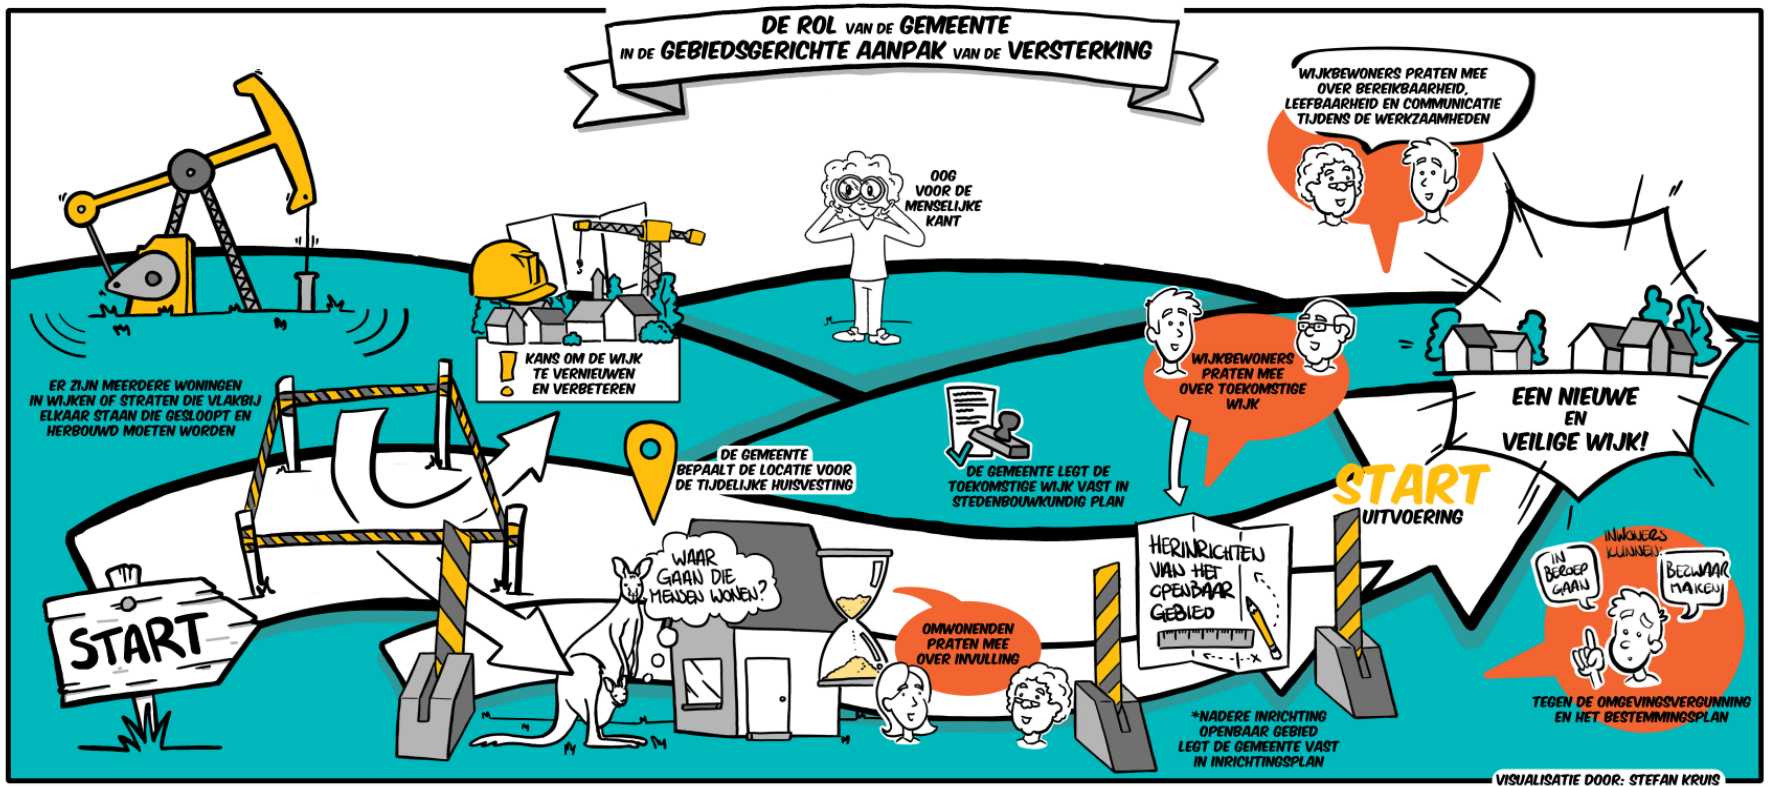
DE ROL VAN DE GEMEENTE
IN DE GEBIEDSGERICHTE AANPAK VAN DE VERSTERKING

WIJKBEWONERS PRATEN MEE OVER BEREIKBAARHEID, LEEFBAARHEID EN COMMUNICATIE TIJDENS DE WERKZAAMHEDEN

OOG VOOR DE MENSELIJKE KANT

KANS OM DE WIJK TE VERNIEUWEN EN VERBETEREN

ER ZIJN MEERDERE WONINGEN IN WIJKEN OF STRATEN DIE VLAKBIJ ELKAAR STAAN DIE GESLOOPT EN HERBOUWD MOETEN WORDEN

WIJKBEWONERS PRATEN MEE OVER TOEKOMSTIGE WIJK

EEN NIEUWE EN VEILIGE WIJK!

DE GEMEENTE BEPAALT DE LOCATIE VOOR DE TIJDELIJKE HUISVESTING

DE GEMEENTE LEGT DE TOEKOMSTIGE WIJK VAST IN STEDENBOUWKUNDIG PLAN

START
UITVOERING

HERINRICHTEN VAN HET OPENBAAR GEBIED

INWONERS KUNNEN:
IN BEROEP GAAN
BEZWAAR MAKEN

TEGEN DE OMGEVINGSVERGUNNING EN HET BESTEMMINGSPLAN

WAAR GAAN DIE MENSEN WONEN?

OMWONENDEN PRATEN MEE OVER INVULLING

START

*NADERE INRICHTING OPENBAAR GEBIED LEGT DE GEMEENTE VAST IN INRICHTINGSPLAN

VISUALISATIE DOOR: STEFAN KRUIS